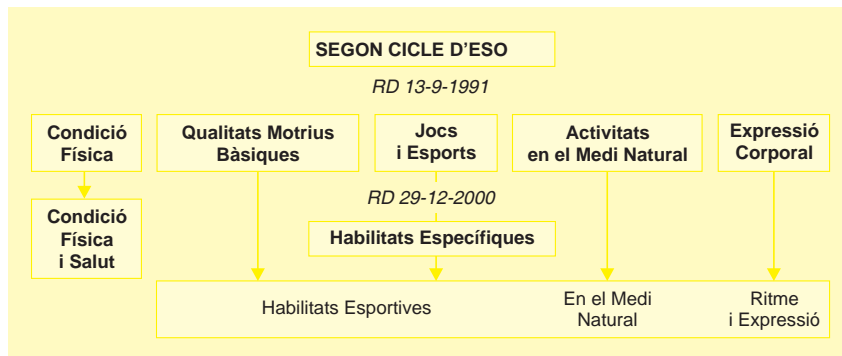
SEGON CICLE D'ESO

RD 13-9-1991

Condició Física

Qualitats Motrius Bàsiques

Jocs i Esports

Activitats en el Medi Natural

Expressió Corporal

RD 29-12-2000

Condició Física i Salut

Habilitats Específiques

Habilitats Esportives

En el Medi Natural

Ritme i Expressió